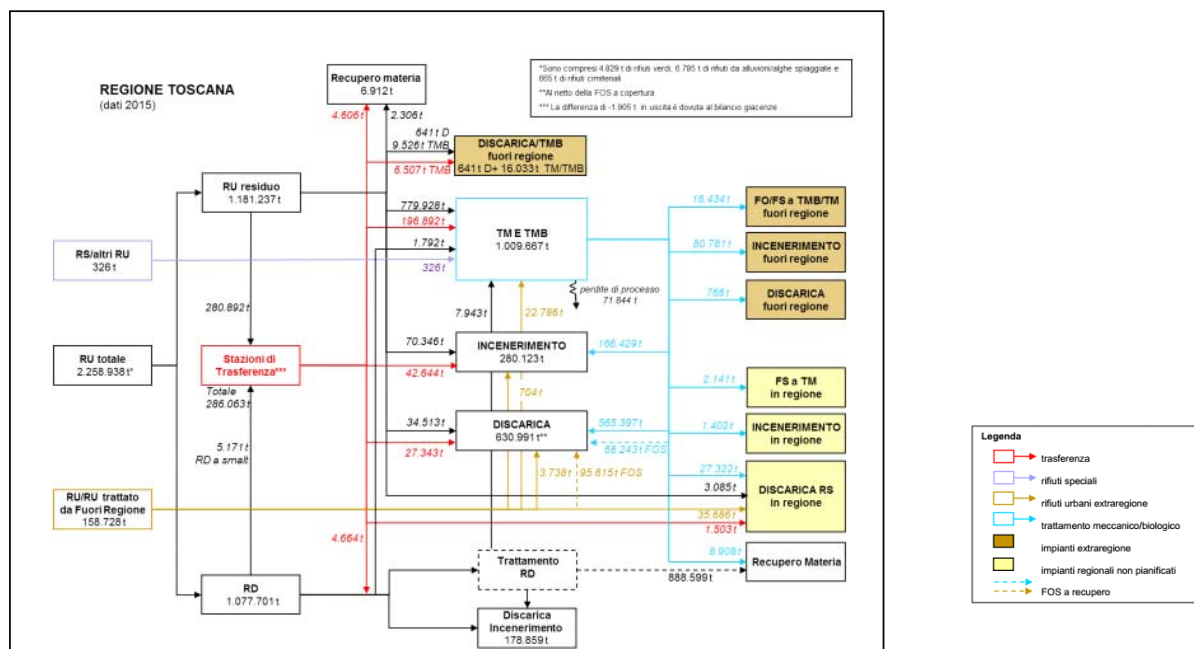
REGIONE TOSCANA
(dati 2015)

*Sono compresi 4.829 t di rifiuti verdi, 6.785 t di rifiuti da alluvioni/alghe spiaggiate e 665 t di rifiuti cimiteriali
**Al netto della FOS a copertura
*** La differenza di -1.905 t in uscita è dovuta al bilancio giacenze

Recupero materia
6.912t

4.606t
2.306t
641t D
9.526t TMB
6.507t TMB

DISCARICA/TMB
fuori regione
641t D+ 16.033t TM/TMB

RU residuo
1.181.237t

779.926t
196.892t
1.792t
326t

TM E TMB
1.009.667t

perdite di processo
71.844 t

16.434t
80.761t
766t

FO/FS a TMB/TM
fuori regione

INCENERIMENTO
fuori regione

DISCARICA
fuori regione

RS/altri RU
326t

280.892t

7.943t
22.786t

RU totale
2.258.938t*

Stazioni di
Trasferenza***
Totale
286.063t

70.346t
42.644t

INCENERIMENTO
280.123t

166.429t

704t

2.141t
FS a TM
in regione

5.171t
RD a smalt

34.513t
27.343t

DISCARICA
630.991t**

565.397t
68.243t FOS

1.402t
INCENERIMENTO
in regione

3.738t
95.815t FOS

27.322t
3.085t
35.686t
1.503t

DISCARICA RS
in regione

RU/RU trattato
da Fuori Regione
158.728t

4.664t

8.908t
Recupero Materia

Trattamento
RD

888.599t

RD
1.077.701t

Discarica
Incenerimento
178.859t

Legenda
trasferenza
rifiuti speciali
rifiuti urbani extraregione
trattamento meccanico/biologico
impianti extraregione
impianti regionali non pianificati
FOS a recupero